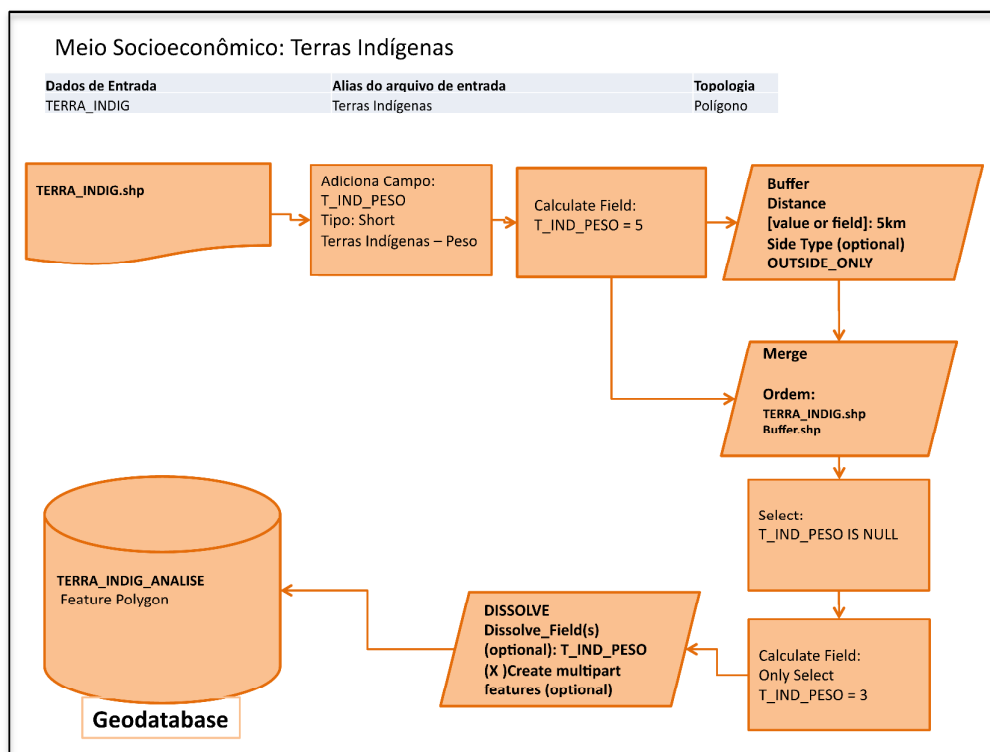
Meio Socioeconômico: Terras Indígenas

| Dados de Entrada | Alias do arquivo de entrada | Topologia |
|---|---|---|
| TERRA_INDIG | Terras Indígenas | Polígono |

TERRA_INDIG.shp

Adiciona Campo:
T_IND_PESO
Tipo: Short
Terras Indígenas – Peso

Calculate Field:
T_IND_PESO = 5

Buffer
Distance
[value or field]: 5km
Side Type (optional)
OUTSIDE_ONLY

Merge

Ordem:
TERRA_INDIG.shp
Buffer.shp

Select:
T_IND_PESO IS NULL

Calculate Field:
Only Select
T_IND_PESO = 3

DISSOLVE
Dissolve_Field(s)
(optional): T_IND_PESO
(X )Create multipart
features (optional)

TERRA_INDIG_ANALISE
Feature Polygon

Geodatabase